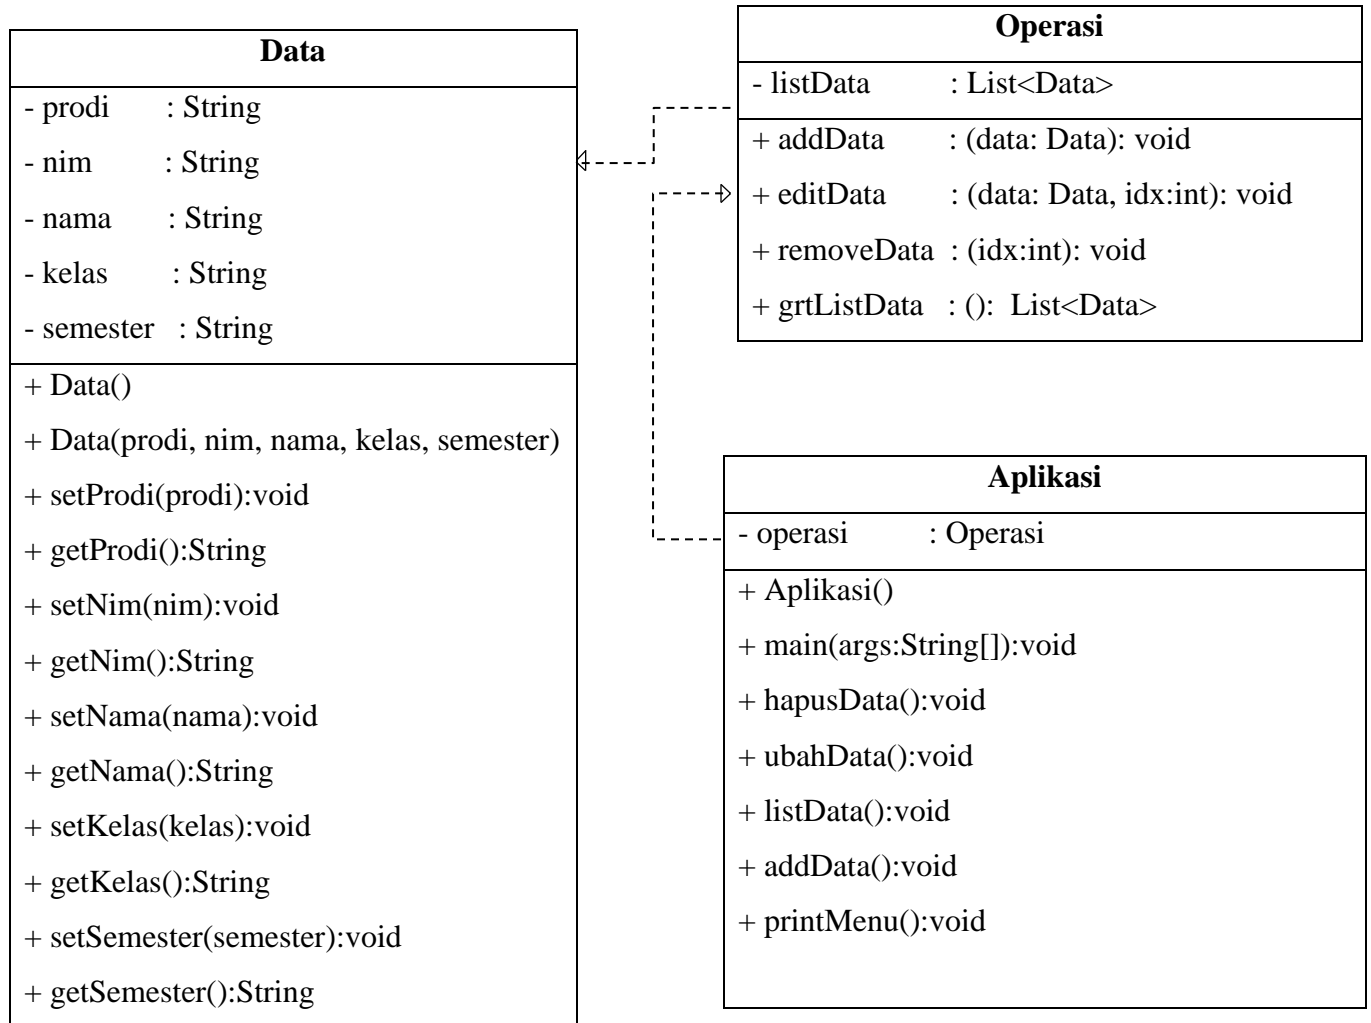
Data

- prodi : String
- nim : String
- nama : String
- kelas : String
- semester : String

+ Data()
+ Data(prodi, nim, nama, kelas, semester)
+ setProdi(prodi):void
+ getProdi():String
+ setNim(nim):void
+ getNim():String
+ setNama(nama):void
+ getNama():String
+ setKelas(kelas):void
+ getKelas():String
+ setSemester(semester):void
+ getSemester():String

Operasi

- listData : List<Data>

+ addData : (data: Data): void
+ editData : (data: Data, idx:int): void
+ removeData : (idx:int): void
+ grtListData : (): List<Data>

Aplikasi

- operasi : Operasi

+ Aplikasi()
+ main(args:String[]):void
+ hapusData():void
+ ubahData():void
+ listData():void
+ addData():void
+ printMenu():void